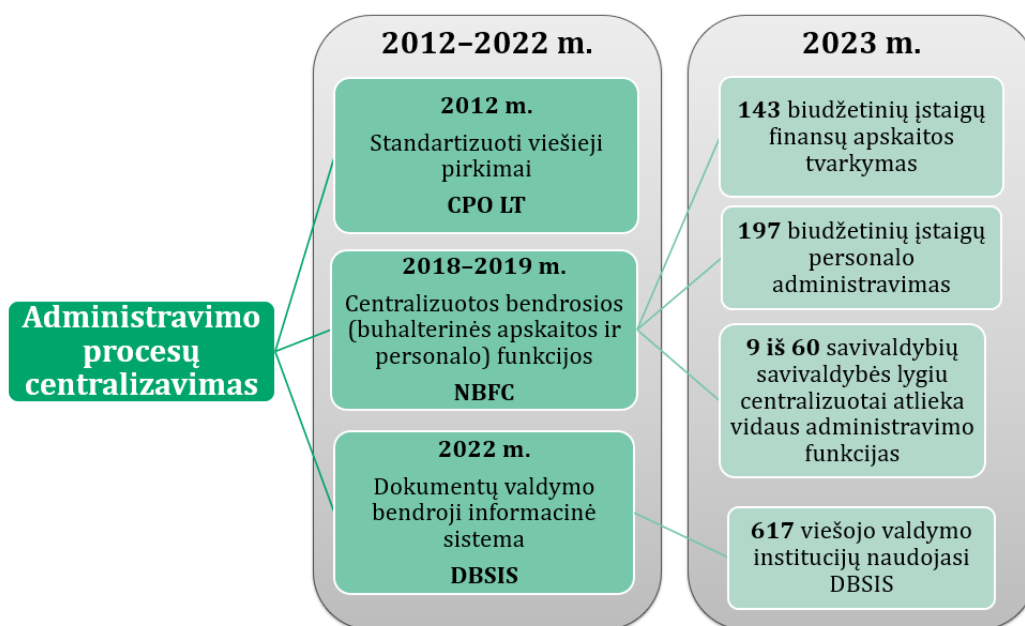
Administravimo procesų centralizavimas

2012–2022 m.

2012 m.
Standartizuoti viešieji pirkimai
CPO LT

2018–2019 m.
Centralizuotos bendrosios (buhalterinės apskaitos ir personalo) funkcijos
NBFC

2022 m.
Dokumentų valdymo bendroji informacinė sistema
DBSIS

2023 m.

143 biudžetinių įstaigų finansų apskaitos tvarkymas

197 biudžetinių įstaigų personalo administravimas

9 iš 60 savivaldybių savivaldybės lygiu centralizuotai atlieka vidaus administravimo funkcijas

617 viešojo valdymo institucijų naudojasi DBSIS